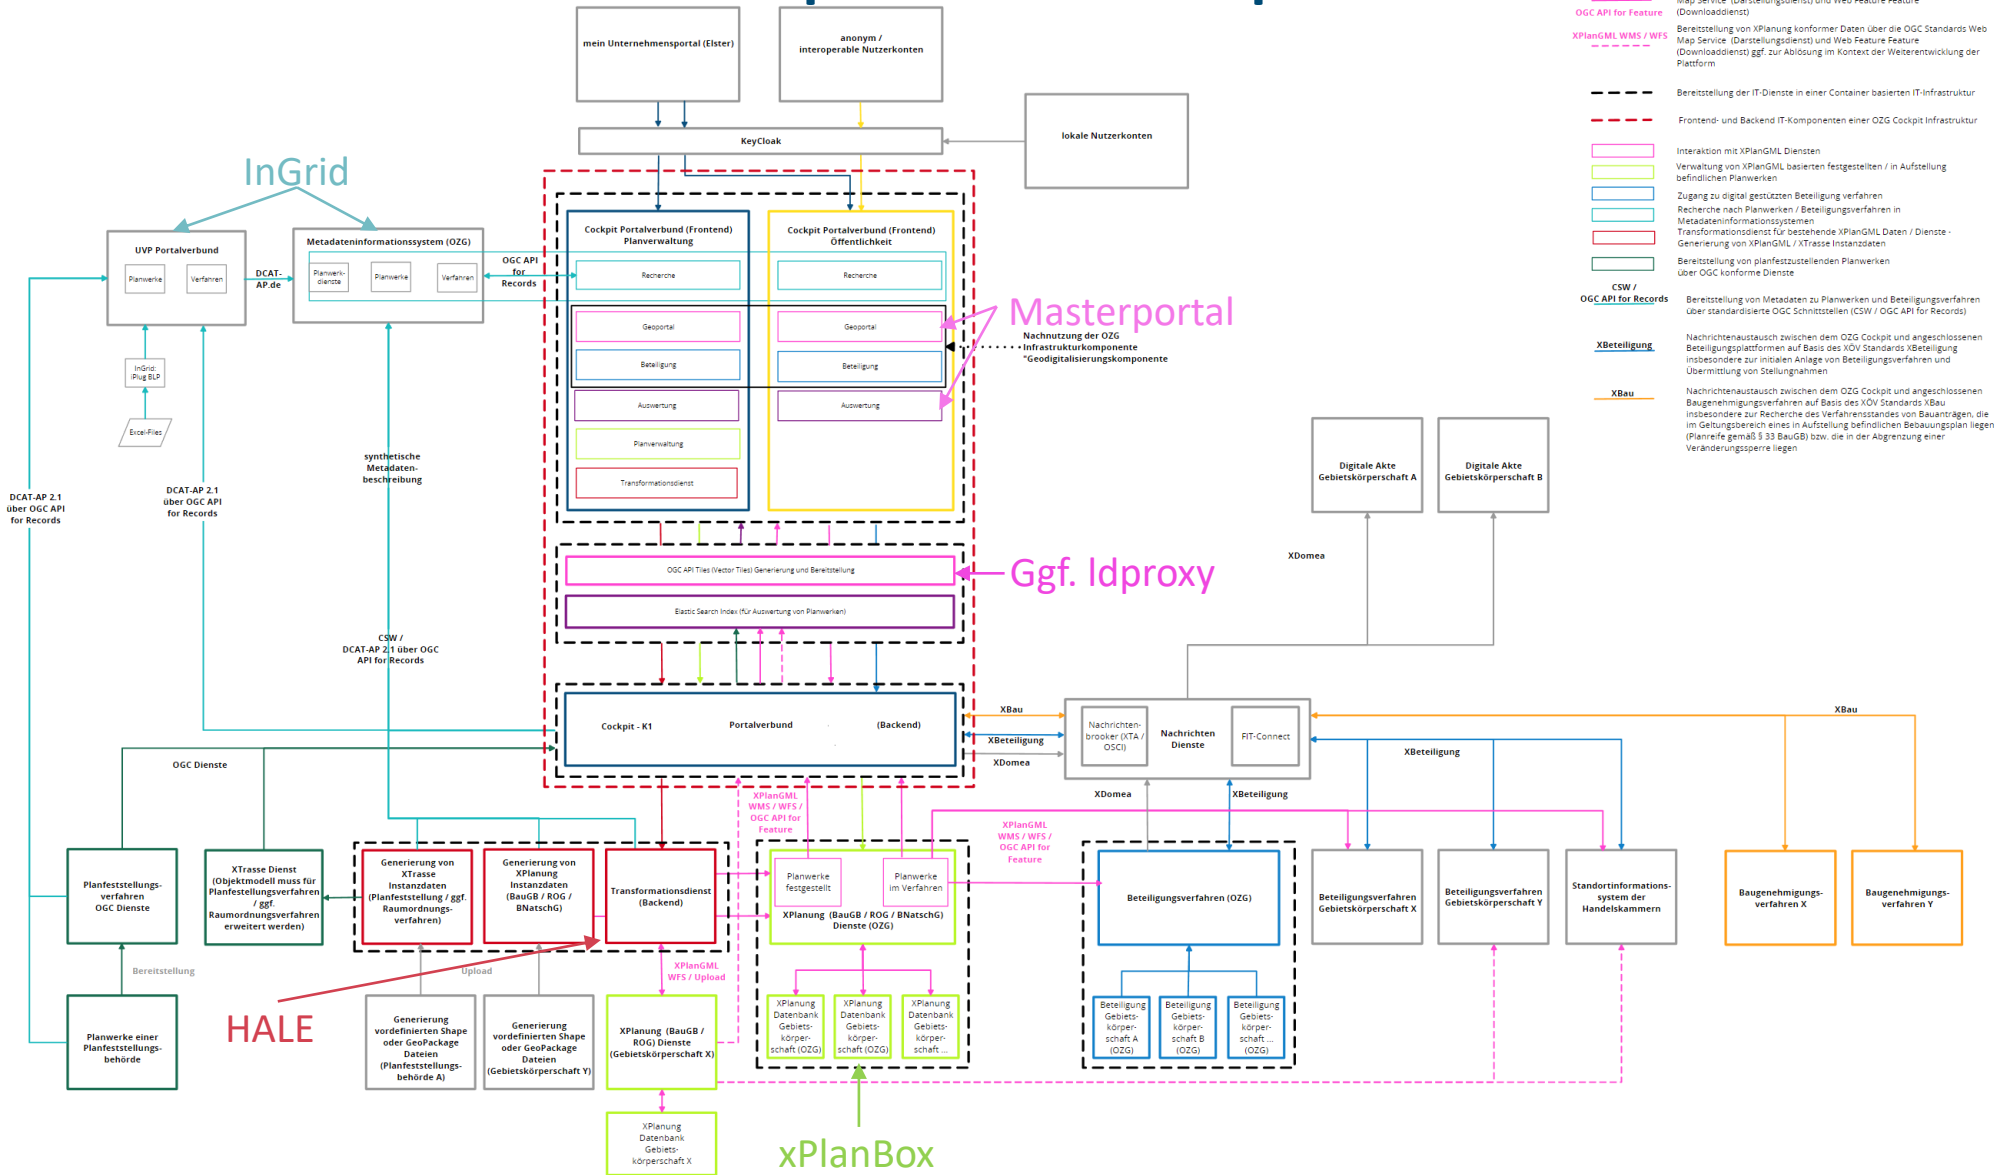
mein Unternehmensportal (Elster)

anonym / interoperable Nutzerkonten

KeyCloak

lokale Nutzerkonten

InGrid

UVP Portalverbund

Planwerke

Verfahren

DCAT-AP.de

Metadateninformationssystem (OZG)

Planwerk-dienste

Planwerke

Verfahren

OGC API for Records

InGrid: iPlug BLP

Excel-Files

Cockpit Portalverbund (Frontend) Planverwaltung

Recherche

Geoportal

Beteiligung

Auswertung

Planverwaltung

Transformationsdienst

Cockpit Portalverbund (Frontend) Öffentlichkeit

Recherche

Geoportal

Beteiligung

Auswertung

Masterportal

Nachnutzung der OZG Infrastrukturkomponente "Geodigitalisierungskomponente

OGC API Tiles (Vector Tiles) Generierung und Bereitstellung

Elastic Search Index (für Auswertung von Planwerken)

Ggf. ldproxy

synthetische Metadaten-beschreibung

DCAT-AP 2.1 über OGC API for Records

DCAT-AP 2.1 über OGC API for Records

CSW / DCAT-AP 2.1 über OGC API for Records

Cockpit - K1 Portalverbund (Backend)

OGC Dienste

XBau

XBeteiligung

XDomea

Nachrichten-brooker (XTA / OSCI)

Nachrichten Dienste

FIT-Connect

XDomea

XBeteiligung

XBau

XBeteiligung

XDomea

Digitale Akte Gebietskörperschaft A

Digitale Akte Gebietskörperschaft B

Planfeststellungs-verfahren OGC Dienste

XTrasse Dienst (Objektmodell muss für Planfeststellungsverfahren / ggf. Raumordnungsverfahren erweitert werden)

Generierung von XTrasse Instanzdaten (Planfeststellung / ggf. Raumordnungs-verfahren)

Generierung von XPlanung Instanzdaten (BauGB / ROG / BNatschG)

Transformationsdienst (Backend)

XPlanGML WMS / WFS / OGC API for Feature

Planwerke festgestellt

Planwerke im Verfahren

XPlanung (BauGB / ROG / BNatschG) Dienste (OZG)

XPlanGML WMS / WFS / OGC API for Feature

Beteiligungsverfahren (OZG)

Beteiligungsverfahren Gebietskörperschaft X

Beteiligungsverfahren Gebietskörperschaft Y

Standortinformations-system der Handelskammern

Baugenehmigungs-verfahren X

Baugenehmigungs-verfahren Y

Bereitstellung

Upload

Planwerke einer Planfeststellungs-behörde

HALE

Generierung vordefinierten Shape oder GeoPackage Dateien (Planfeststellungs-behörde A)

Generierung vordefinierten Shape oder GeoPackage Dateien (Gebietskörperschaft Y)

XPlanGML WFS / Upload

XPlanung (BauGB / ROG) Dienste (Gebietskörperschaft X)

XPlanung Datenbank Gebiets-körperschaft X

XPlanung Datenbank Gebiets-körper-schaft (OZG)

XPlanung Datenbank Gebiets-körper-schaft (OZG)

XPlanung Datenbank Gebiets-körper-schaft ...

xPlanBox

Beteiligung Gebiets-körper-schaft A (OZG)

Beteiligung Gebiets-körper-schaft B (OZG)

Beteiligung Gebiets-körper-schaft ... (OZG)

Map Service (Darstellungsdienst) und Web Feature Feature (Downloaddienst)

OGC API for Feature

XPlanGML WMS / WFS

Bereitstellung von XPlanung konformer Daten über die OGC Standards Web Map Service (Darstellungsdienst) und Web Feature Feature (Downloaddienst) ggf. zur Ablösung im Kontext der Weiterentwicklung der Plattform

Bereitstellung der IT-Dienste in einer Container basierten IT-Infrastruktur

Frontend- und Backend IT-Komponenten einer OZG Cockpit Infrastruktur

Interaktion mit XPlanGML Diensten

Verwaltung von XPlanGML basierten festgestellten / in Aufstellung befindlichen Planwerken

Zugang zu digital gestützten Beteiligung verfahren

Recherche nach Planwerken / Beteiligungsverfahren in Metadateninformationssystemen

Transformationsdienst für bestehende XPlanGML Daten / Dienste - Generierung von XPlanGML / XTrasse Instanzdaten

Bereitstellung von planfestzustellenden Planwerken über OGC konforme Dienste

CSW / OGC API for Records

Bereitstellung von Metadaten zu Planwerken und Beteiligungsverfahren über standardisierte OGC Schnittstellen (CSW / OGC API for Records)

XBeteiligung

Nachrichtenaustausch zwischen dem OZG Cockpit und angeschlossenen Beteiligungsplattformen auf Basis des XÖV Standards XBeteiligung insbesondere zur initialen Anlage von Beteiligungsverfahren und Übermittlung von Stellungnahmen

XBau

Nachrichtenaustausch zwischen dem OZG Cockpit und angeschlossenen Baugenehmigungsverfahren auf Basis des XÖV Standards XBau insbesondere zur Recherche des Verfahrensstandes von Bauanträgen, die im Geltungsbereich eines in Aufstellung befindlichen Bebauungsplan liegen (Planreife gemäß § 33 BauGB) bzw. die in der Abgrenzung einer Veränderungssperre liegen